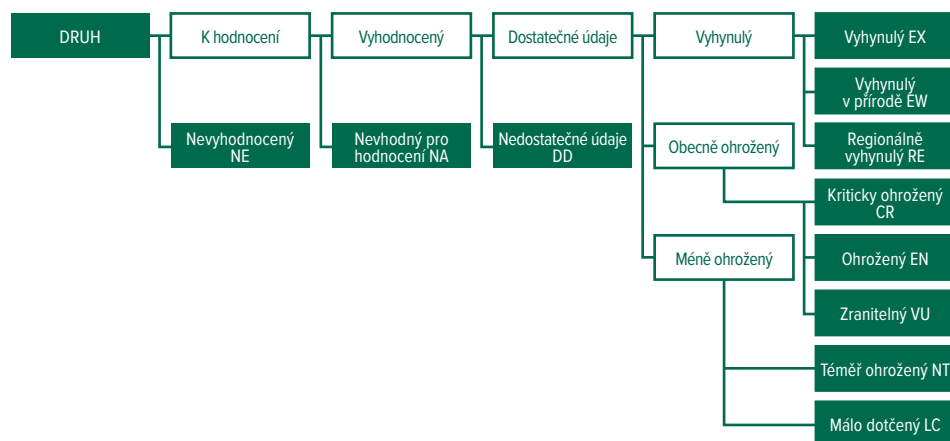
DRUH

K hodnocení

Vyhodnocený

Dostatečné údaje

Vyhynulý

Vyhynulý EX

Vyhynulý v přírodě EW

Regionálně vyhynulý RE

Nevyhodnocený NE

Nevhodný pro hodnocení NA

Nedostatečné údaje DD

Obecně ohrožený

Kriticky ohrožený CR

Ohrožený EN

Zranitelný VU

Méně ohrožený

Téměř ohrožený NT

Málo dotčený LC